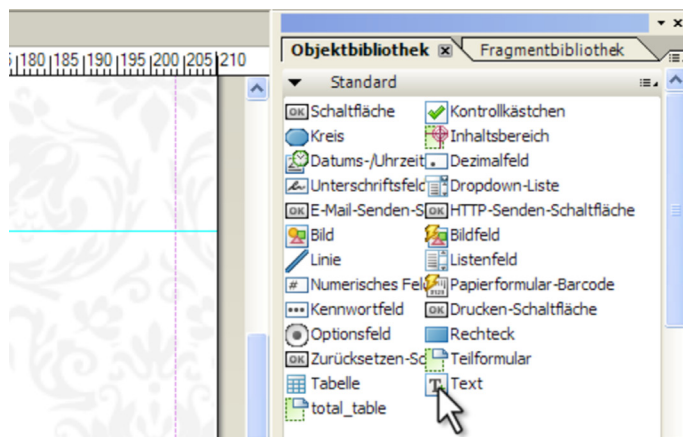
5 |180 |185 |190 |195 |200 |205 |210

Objektbibliothek Fragmentbibliothek

Standard

OK Schaltfläche
Kontrollkästchen
Kreis
Inhaltsbereich
Datums-/Uhrzeit
Dezimalfeld
Unterschriftsfeld
Dropdown-Liste
OK E-Mail-Senden-S
OK HTTP-Senden-Schaltfläche
Bild
Bildfeld
Linie
Listenfeld
# Numerisches Fel
Papierformular-Barcode
••• Kennwortfeld
OK Drucken-Schaltfläche
Optionsfeld
Rechteck
OK Zurücksetzen-Sc
Teilformular
Tabelle
T Text
total_table